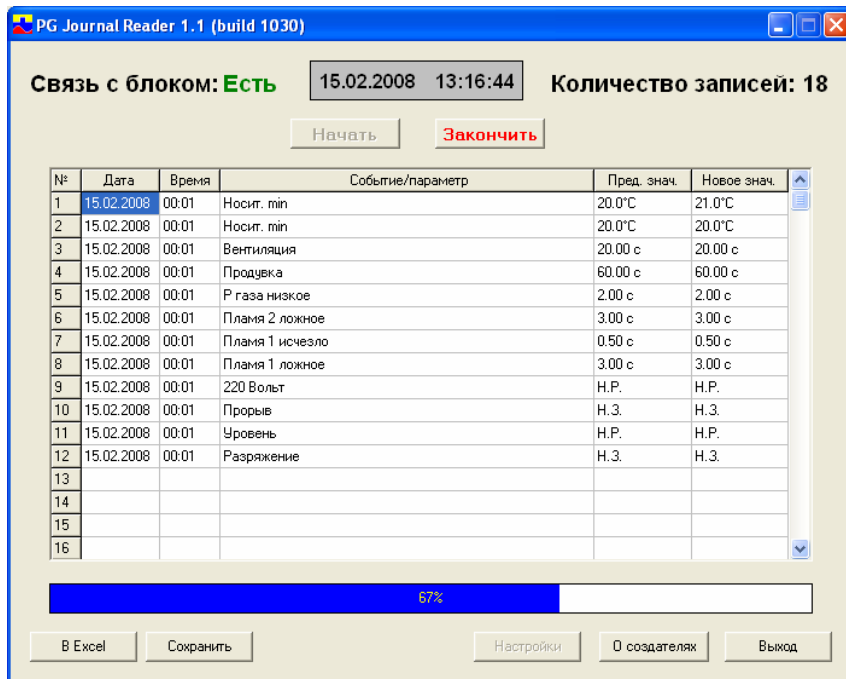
PG Journal Reader 1.1 (build 1030)

Связь с блоком: Есть

15.02.2008 13:16:44

Количество записей: 18

Начать

Закончить

| № | Дата | Время | Событие/параметр | Пред. знач. | Новое знач. |
|---|---|---|---|---|---|
| 1 | 15.02.2008 | 00:01 | Носит. min | 20.0°C | 21.0°C |
| 2 | 15.02.2008 | 00:01 | Носит. min | 20.0°C | 20.0°C |
| 3 | 15.02.2008 | 00:01 | Вентиляция | 20.00 c | 20.00 c |
| 4 | 15.02.2008 | 00:01 | Продувка | 60.00 c | 60.00 c |
| 5 | 15.02.2008 | 00:01 | Р газа низкое | 2.00 c | 2.00 c |
| 6 | 15.02.2008 | 00:01 | Пламя 2 ложное | 3.00 c | 3.00 c |
| 7 | 15.02.2008 | 00:01 | Пламя 1 исчезло | 0.50 c | 0.50 c |
| 8 | 15.02.2008 | 00:01 | Пламя 1 ложное | 3.00 c | 3.00 c |
| 9 | 15.02.2008 | 00:01 | 220 Вольт | Н.Р. | Н.Р. |
| 10 | 15.02.2008 | 00:01 | Прорыв | Н.З. | Н.З. |
| 11 | 15.02.2008 | 00:01 | Уровень | Н.Р. | Н.Р. |
| 12 | 15.02.2008 | 00:01 | Разряжение | Н.З. | Н.З. |
| 13 | | | | | |
| 14 | | | | | |
| 15 | | | | | |
| 16 | | | | | |

67%

В Excel

Сохранить

Настройки

О создателях

Выход